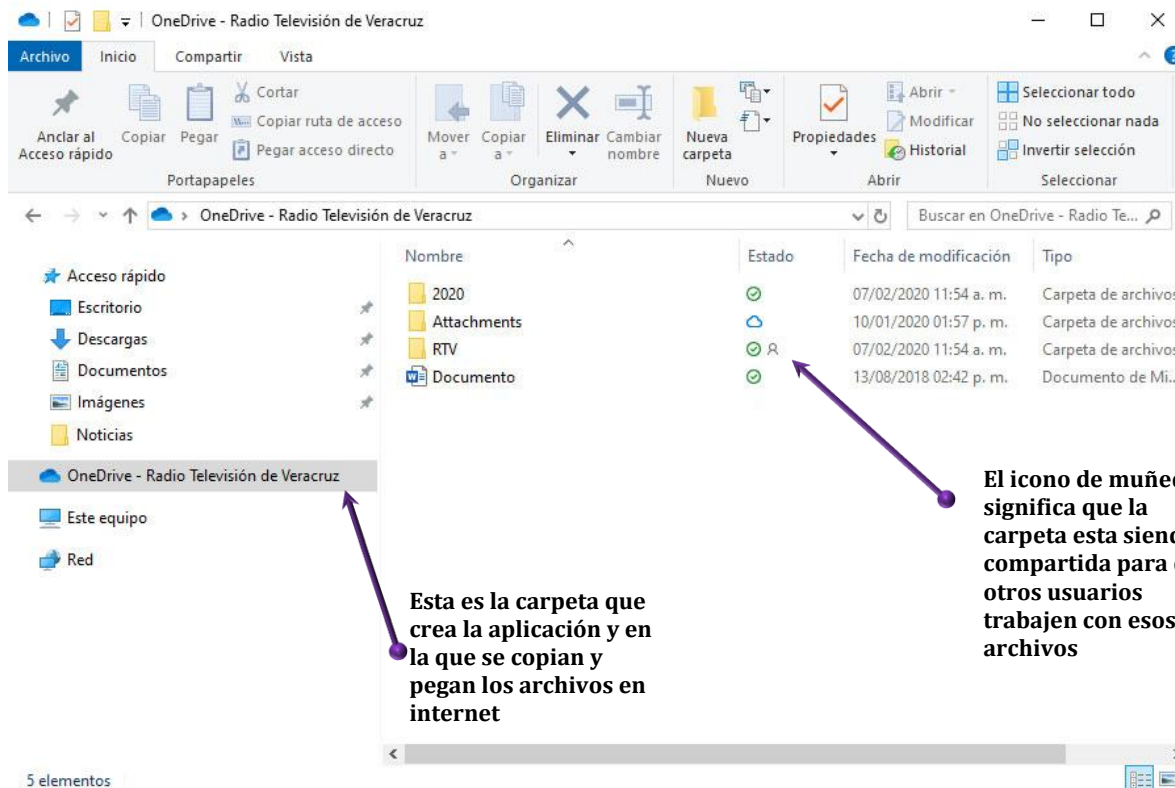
OneDrive - Radio Televisión de Veracruz

Archivo Inicio Compartir Vista

Anclar al Acceso rápido Copiar Pegar Cortar Copiar ruta de acceso Pegar acceso directo Portapapeles

Mover a Copiar a Eliminar Cambiar nombre Organizar

Nueva carpeta Nuevo

Propiedades Abrir Modificar Historial Abrir

Seleccionar todo No seleccionar nada Invertir selección Seleccionar

OneDrive - Radio Televisión de Veracruz

Buscar en OneDrive - Radio Te...

Acceso rápido
Escritorio
Descargas
Documentos
Imágenes
Noticias
OneDrive - Radio Televisión de Veracruz
Este equipo
Red

| Nombre | Estado | Fecha de modificación | Tipo |
|---|---|---|---|
| 2020 | | 07/02/2020 11:54 a. m. | Carpeta de archivos |
| Attachments | | 10/01/2020 01:57 p. m. | Carpeta de archivos |
| RTV | | 07/02/2020 11:54 a. m. | Carpeta de archivos |
| Documento | | 13/08/2018 02:42 p. m. | Documento de Mi... |

El icono de muñec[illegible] significa que la carpeta esta sien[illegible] compartida para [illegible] otros usuarios trabajen con esos archivos

Esta es la carpeta que crea la aplicación y en la que se copian y pegan los archivos en internet

5 elementos